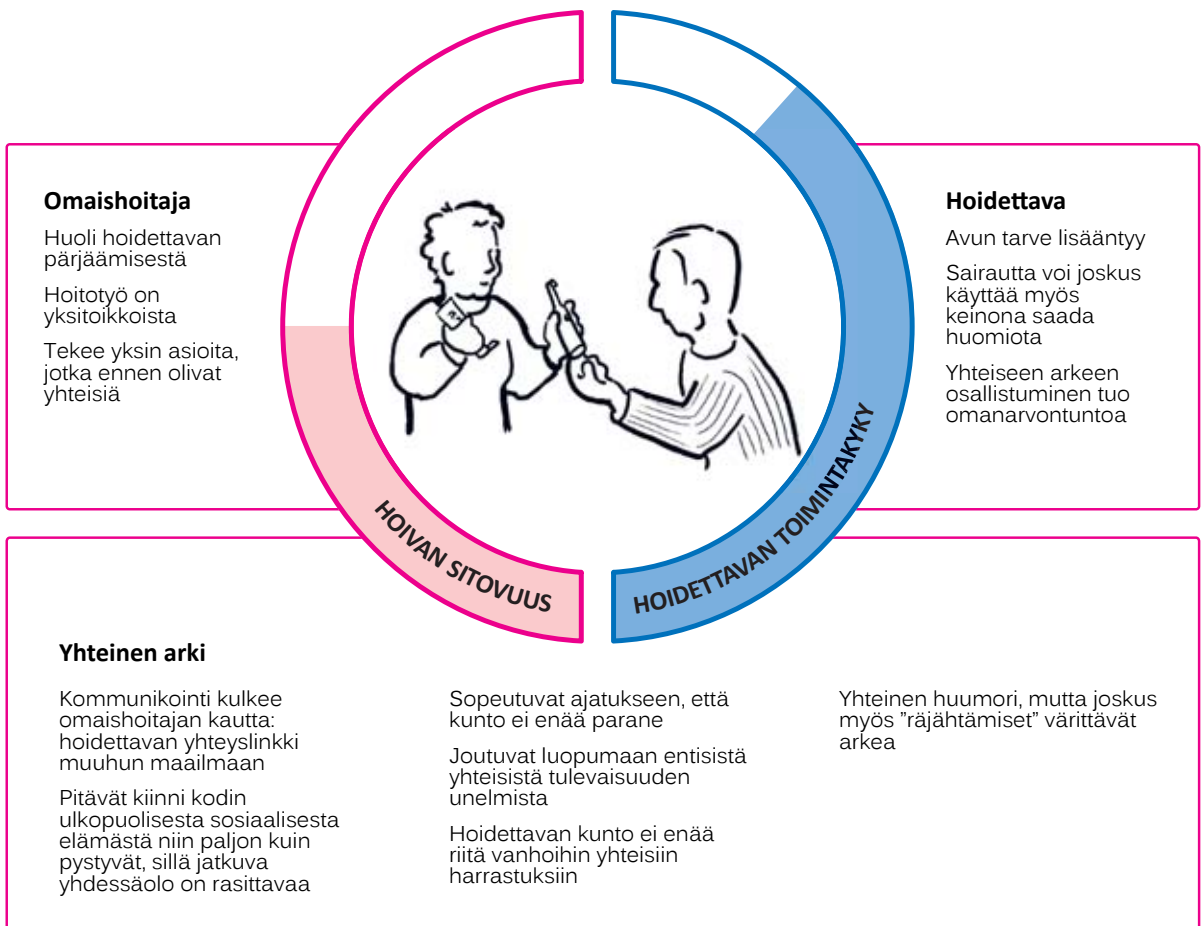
Omaishoitaja

Huoli hoidettavan pärjäämisestä

Hoitotyö on yksitoikkoista

Tekee yksin asioita, jotka ennen olivat yhteisiä

Hoidettava

Avun tarve lisääntyy

Sairautta voi joskus käyttää myös keinona saada huomiota

Yhteiseen arkeen osallistuminen tuo omanarvontuntoa

HOIVAN SITOVUUS

HOIDETTAVAN TOIMINTAKYKY

Yhteinen arki

Kommunikointi kulkee omaishoitajan kautta: hoidettavan yhteyslinkki muuhun maailmaan

Pitävät kiinni kodin ulkopuolisesta sosiaalisesta elämästä niin paljon kuin pystyvät, sillä jatkuva yhdessäolo on rasittavaa

Sopeutuvat ajatukseen, että kunto ei enää parane

Joutuvat luopumaan entisistä yhteisistä tulevaisuuden unelmista

Hoidettavan kunto ei enää riitä vanhoihin yhteisiin harrastuksiin

Yhteinen huumori, mutta joskus myös ”räjähtämiset” värittävät arkea